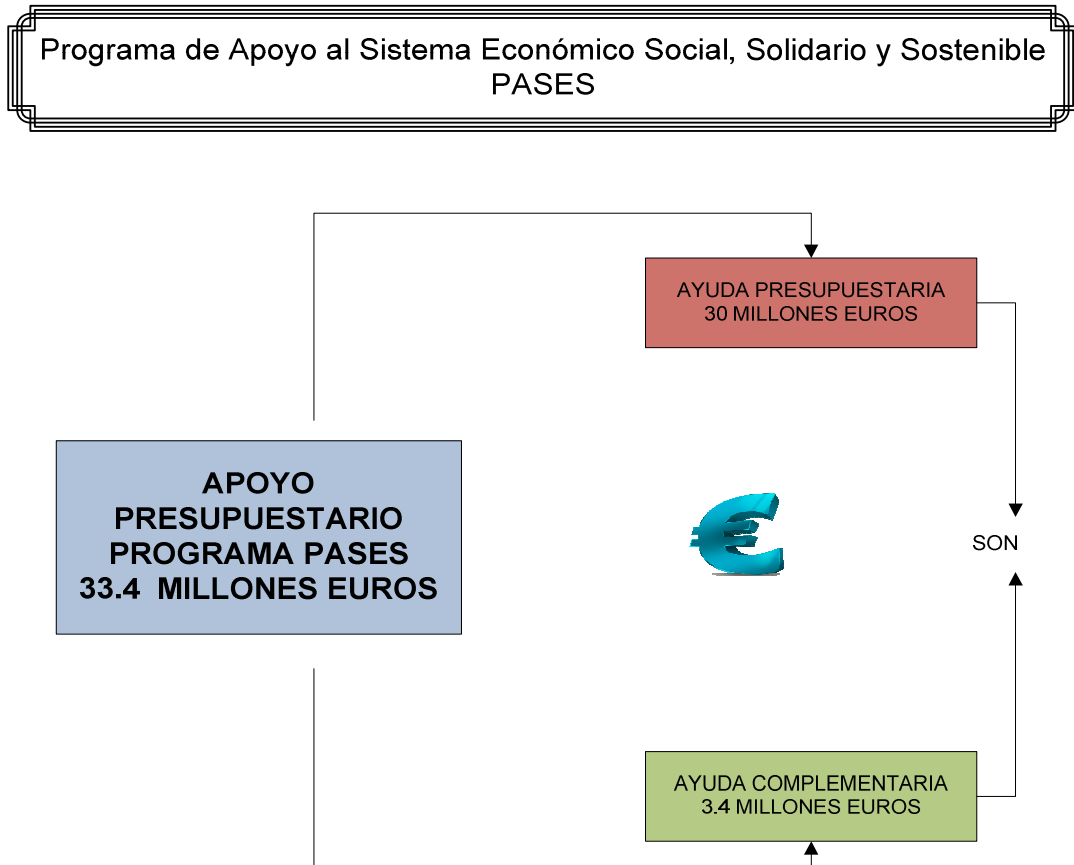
Programa de Apoyo al Sistema Económico Social, Solidario y Sostenible
PASES

AYUDA PRESUPUESTARIA
30 MILLONES EUROS

APOYO
PRESUPUESTARIO
PROGRAMA PASES
33.4 MILLONES EUROS

SON

AYUDA COMPLEMENTARIA
3.4 MILLONES EUROS